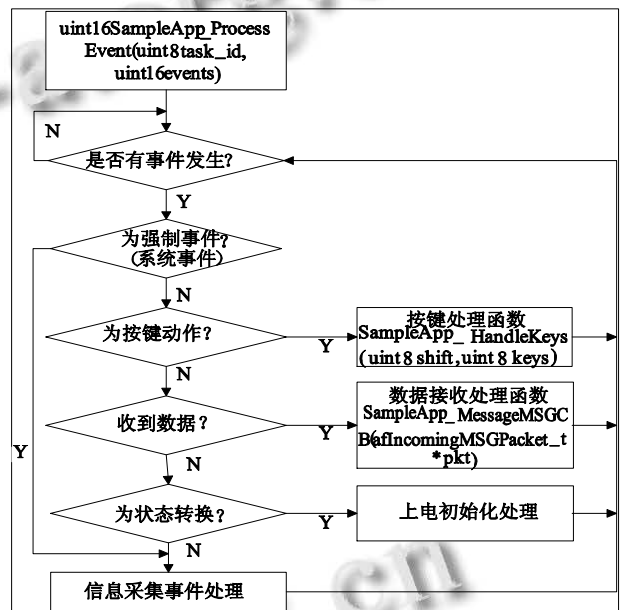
uint16SampleApp_Process Event(uint8task_id, uint16events)

N

是否有事件发生?

Y

为强制事件? (系统事件)

N

为按键动作?

Y

按键处理函数 SampleApp_ HandleKeys (uint 8 shift,uint 8 keys)

N

收到数据?

Y

数据接收处理函数 SampleApp_MessageMSGCB(afIncomingMSGPacket_t *pkt)

Y

N

为状态转换?

Y

上电初始化处理

N

信息采集事件处理